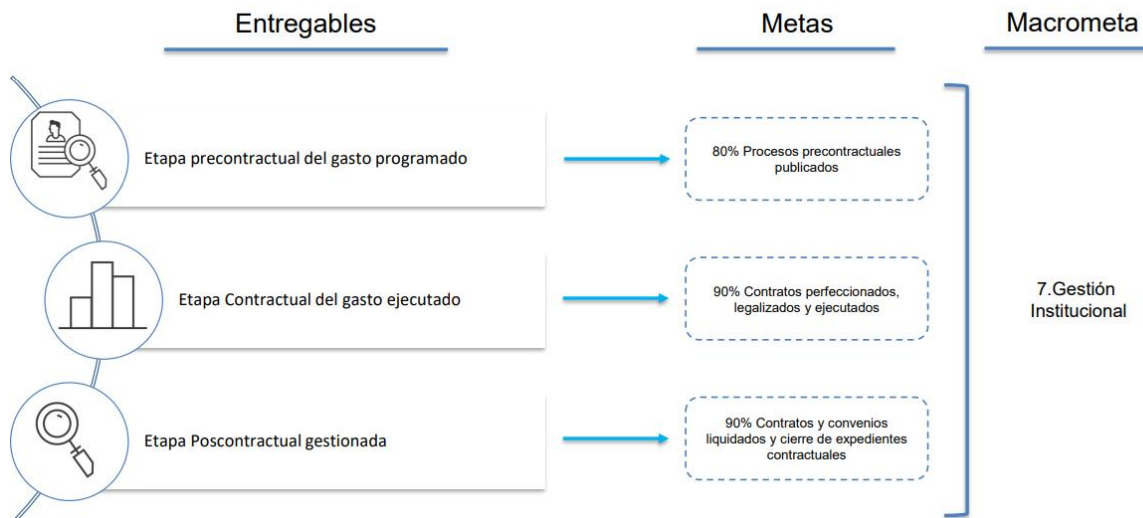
Entregables

Metas

Macrometa

Etapa precontractual del gasto programado

80% Procesos precontractuales publicados

Etapa Contractual del gasto ejecutado

90% Contratos perfeccionados, legalizados y ejecutados

7.Gestión Institucional

Etapa Poscontractual gestionada

90% Contratos y convenios liquidados y cierre de expedientes contractuales